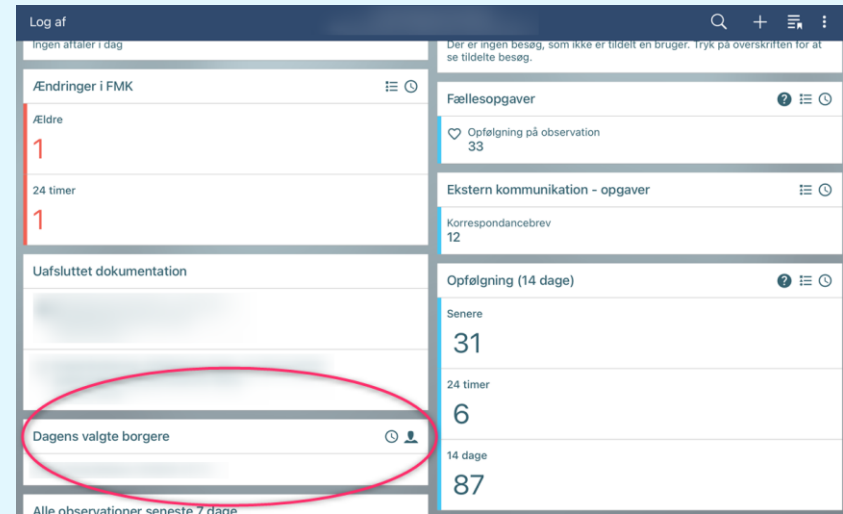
Log af

Ingen aftaler i dag

Ændringer i FMK

Ældre
1

24 timer
1

Uafsluttet dokumentation

Dagens valgte borgere

Alle observationer seneste 7 dage

Der er ingen besøg, som ikke er tildelt en bruger. Tryk på overskriften for at se tildelte besøg.

Fællesopgaver

Opfølgning på observation
33

Ekstern kommunikation - opgaver

Korrespondancebrev
12

Opfølgning (14 dage)

Senere
31

24 timer
6

14 dage
87